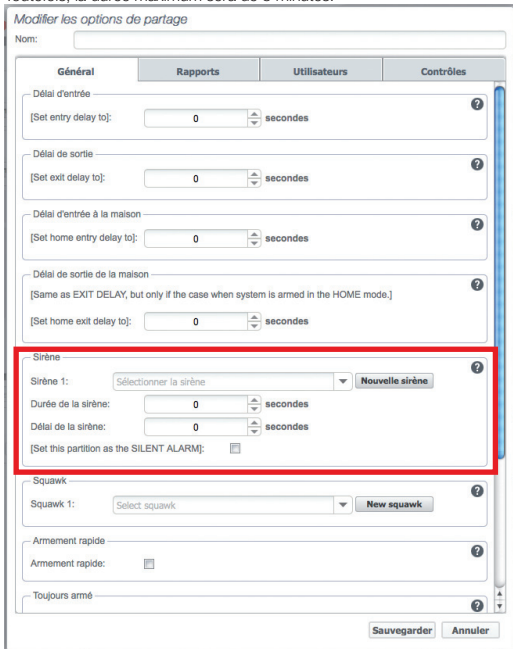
Modifier les options de partage

Nom:

Général | Rapports | Utilisateurs | Contrôles

Délai d'entrée
[Set entry delay to]: 0 secondes

Délai de sortie
[Set exit delay to]: 0 secondes

Délai d'entrée à la maison
[Set home entry delay to]: 0 secondes

Délai de sortie de la maison
[Same as EXIT DELAY, but only if the case when system is armed in the HOME mode.]
[Set home exit delay to]: 0 secondes

Sirène
Sirène 1: Sélectionner la sirène | Nouvelle sirène
Durée de la sirène: 0 secondes
Délai de la sirène: 0 secondes
[Set this partition as the SILENT ALARM]:

Squawk
Squawk 1: Select squawk | New squawk

Armement rapide
Armement rapide:

Toujours armé

Sauvegarder | Annuler